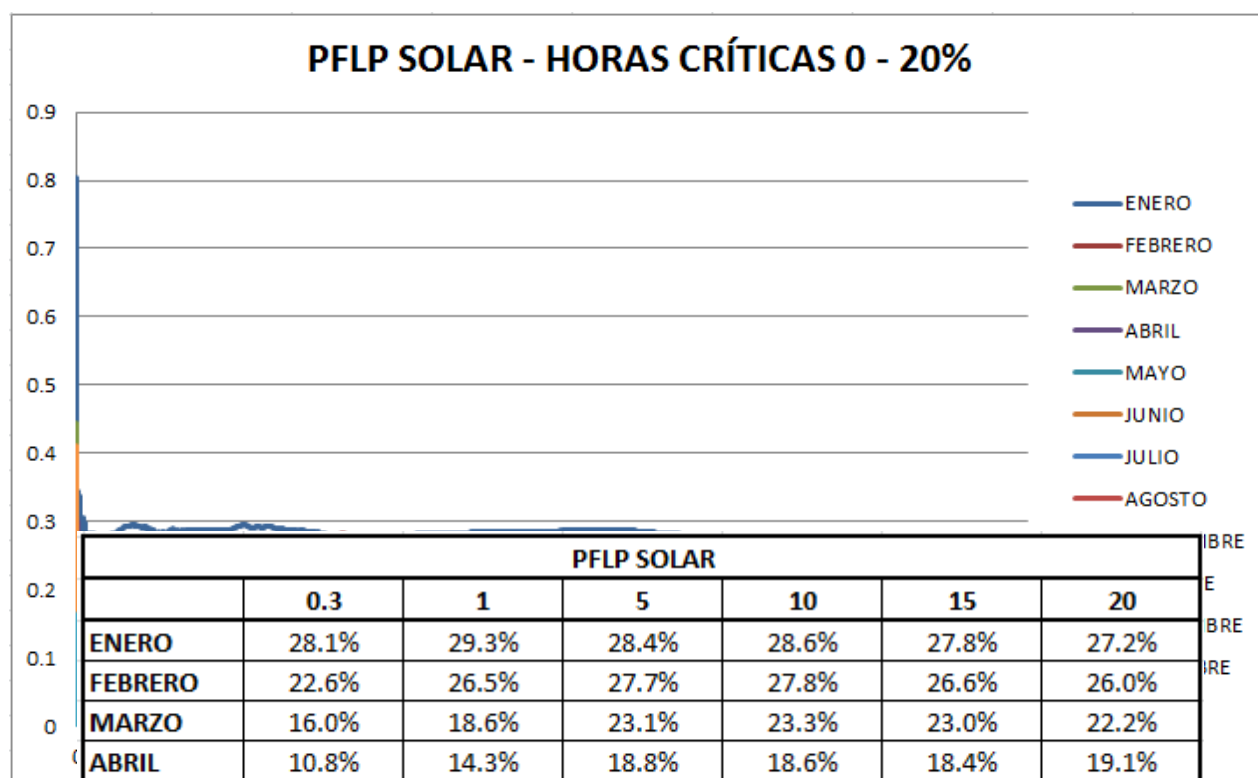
PFLP SOLAR - HORAS CRÍTICAS 0 - 20%

0.9
0.8
0.7
0.6
0.5
0.4
0.3
0.2
0.1
0

ENERO
FEBRERO
MARZO
ABRIL
MAYO
JUNIO
JULIO
AGOSTO
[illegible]BRE
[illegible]E
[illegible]BRE
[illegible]RE

| PFLP SOLAR | | | | | | |
|---|---|---|---|---|---|---|
| | 0.3 | 1 | 5 | 10 | 15 | 20 |
| ENERO | 28.1% | 29.3% | 28.4% | 28.6% | 27.8% | 27.2% |
| FEBRERO | 22.6% | 26.5% | 27.7% | 27.8% | 26.6% | 26.0% |
| MARZO | 16.0% | 18.6% | 23.1% | 23.3% | 23.0% | 22.2% |
| ABRIL | 10.8% | 14.3% | 18.8% | 18.6% | 18.4% | 19.1% |